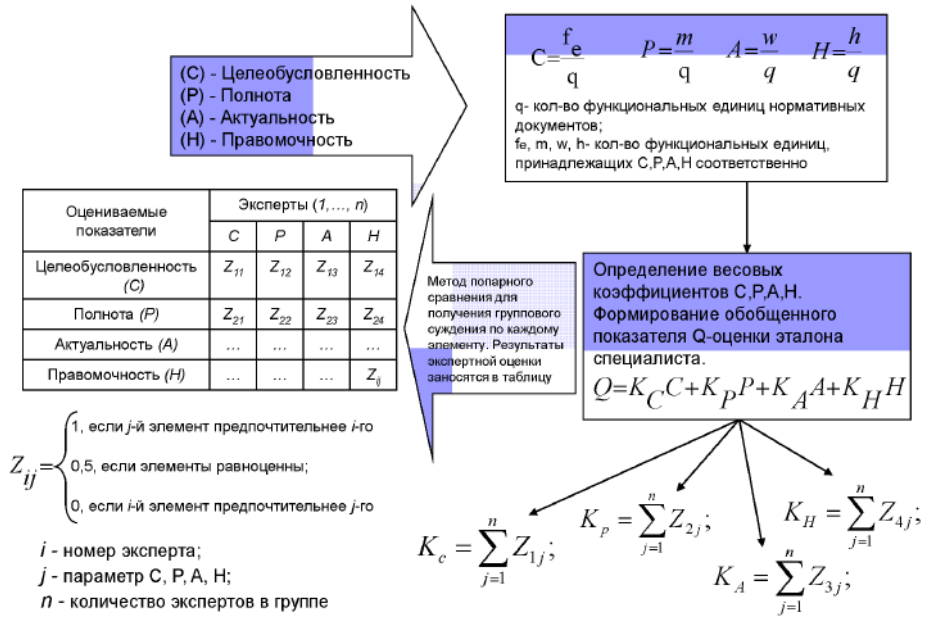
(С) - Целеобусловленность
(Р) - Полнота
(А) - Актуальность
(Н) - Правомочность

$C=\frac{f_e}{q}$ $P=\frac{m}{q}$ $A=\frac{w}{q}$ $H=\frac{h}{q}$

q- кол-во функциональных единиц нормативных документов;
fe, m, w, h- кол-во функциональных единиц, принадлежащих С,Р,А,Н соответственно

| Оцениваемые показатели | Эксперты (1,..., n) | | | |
|---|---|---|---|---|
| | C | P | A | H |
| Целеобусловленность (C) | $Z_{11}$ | $Z_{12}$ | $Z_{13}$ | $Z_{14}$ |
| Полнота (P) | $Z_{21}$ | $Z_{22}$ | $Z_{23}$ | $Z_{24}$ |
| Актуальность (A) | ... | ... | ... | ... |
| Правомочность (H) | ... | ... | ... | $Z_{ij}$ |

Метод попарного сравнения для получения группового суждения по каждому элементу. Результаты экспертной оценки заносятся в таблицу

Определение весовых коэффициентов С,Р,А,Н. Формирование обобщенного показателя Q-оценки эталона специалиста.

$Q=K_C C+K_P P+K_A A+K_H H$

$Z_{ij}=\begin{cases}1, \text{ если } j\text{-й элемент предпочтительнее } i\text{-го}\\ 0,5, \text{ если элементы равноценны;}\\ 0, \text{ если } i\text{-й элемент предпочтительнее } j\text{-го}\end{cases}$

i - номер эксперта;
j - параметр С, Р, А, Н;
n - количество экспертов в группе

$K_c=\sum_{j=1}^{n} Z_{1j};$ $K_p=\sum_{j=1}^{n} Z_{2j};$ $K_A=\sum_{j=1}^{n} Z_{3j};$ $K_H=\sum_{j=1}^{n} Z_{4j};$